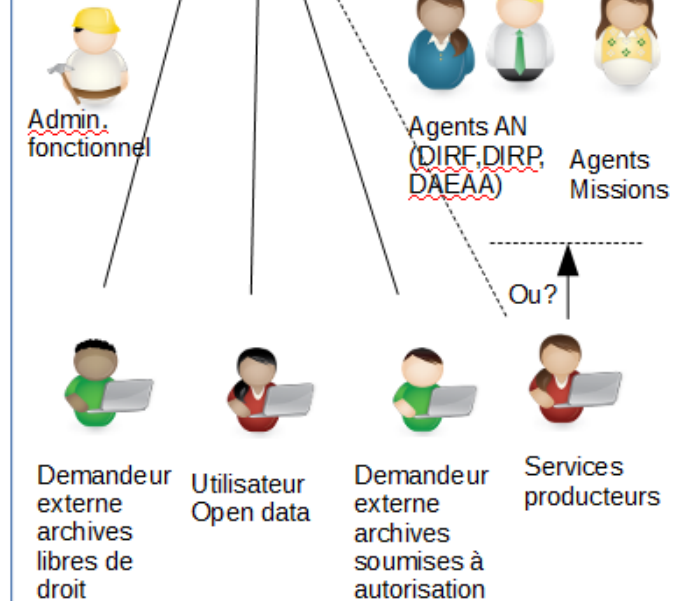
Admin. fonctionnel

Agents AN (DIRF,DIRP, DAEAA)

Agents Missions

Ou?

Demandeur externe archives libres de droit

Utilisateur Open data

Demandeur externe archives soumises à autorisation

Services producteurs